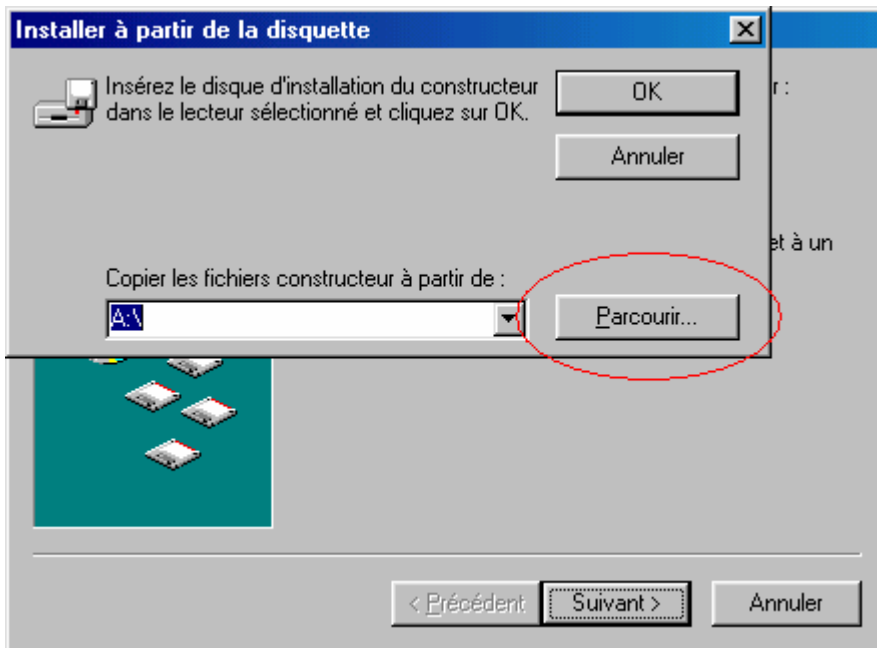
Installer à partir de la disquette

Insérez le disque d'installation du constructeur dans le lecteur sélectionné et cliquez sur OK.

OK

Annuler

r :

et à un

Copier les fichiers constructeur à partir de :

A:\

Parcourir...

< Précédent

Suivant >

Annuler